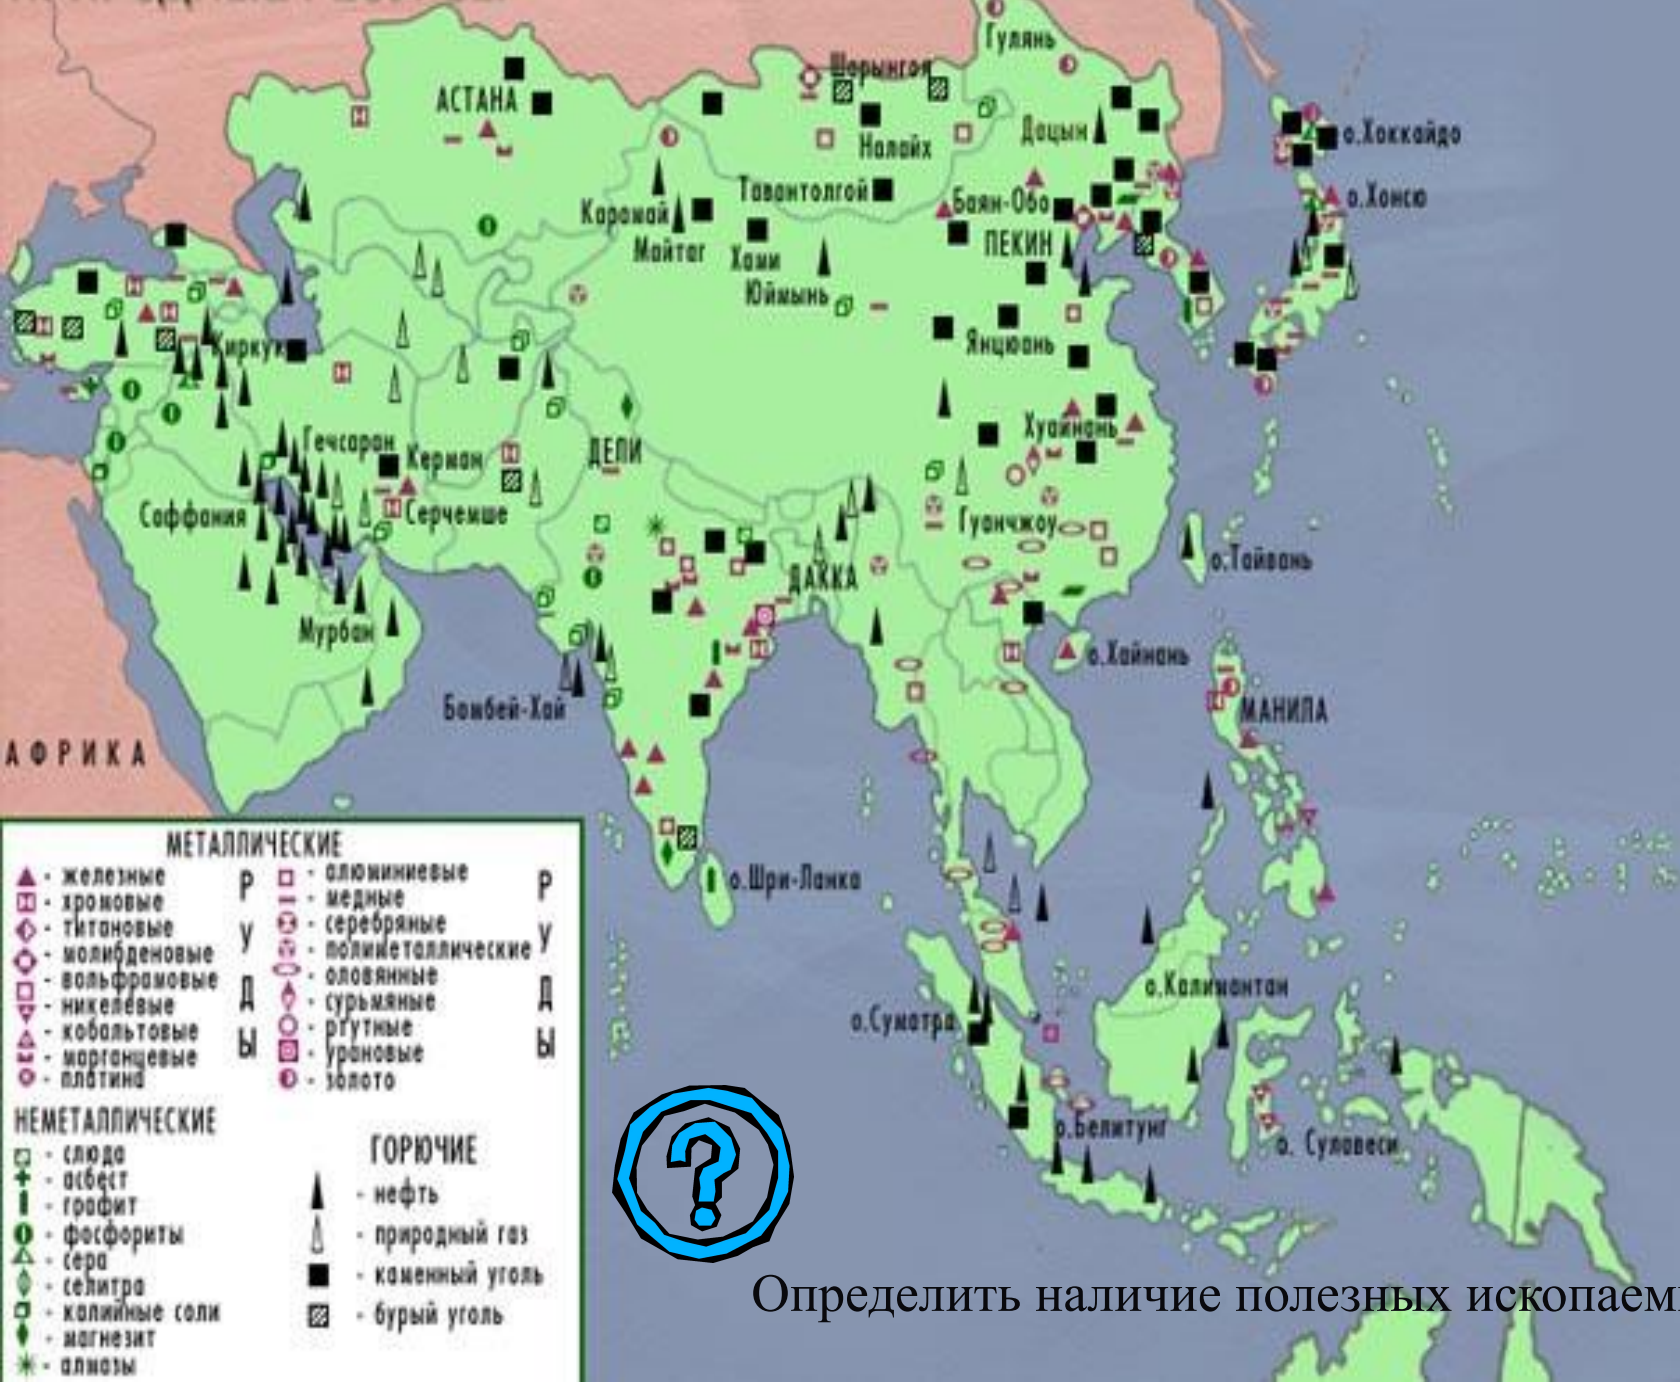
Гулянь
Шарынгол
АСТАНА
Налайх
Дацин
о.Хоккайдо
Тавантолгой
Баян-Обо
о.Хонсю
Карамай
Майтаг
Хами
ПЕКИН
Юймынь
Киркук
Янцюань
Гечсаран
Керман
ДЕЛИ
Хуайнань
Сафвания
Серчешме
Гуанчжоу
ДАККА
о.Тайвань
Мурбан
о.Хайнань
Бомбей-Хай
МАНИЛА
АФРИКА
о.Шри-Ланка
о.Калимантан
о.Суматра
о.Белитунг
о. Сулавеси

МЕТАЛЛИЧЕСКИЕ
- железные
- хромовые
- титановые
- молибденовые
- вольфрамовые
- никелевые
- кобальтовые
- марганцевые
- платина
РУДЫ
- алюминиевые
- медные
- серебряные
- полиметаллические
- оловянные
- сурьмяные
- ртутные
- урановые
- золото
РУДЫ

НЕМЕТАЛЛИЧЕСКИЕ
- слюда
- асбест
- графит
- фосфориты
- сера
- селитра
- калийные соли
- магнезит
- алмазы

ГОРЮЧИЕ
- нефть
- природный газ
- каменный уголь
- бурый уголь

?

Определить наличие полезных ископаем